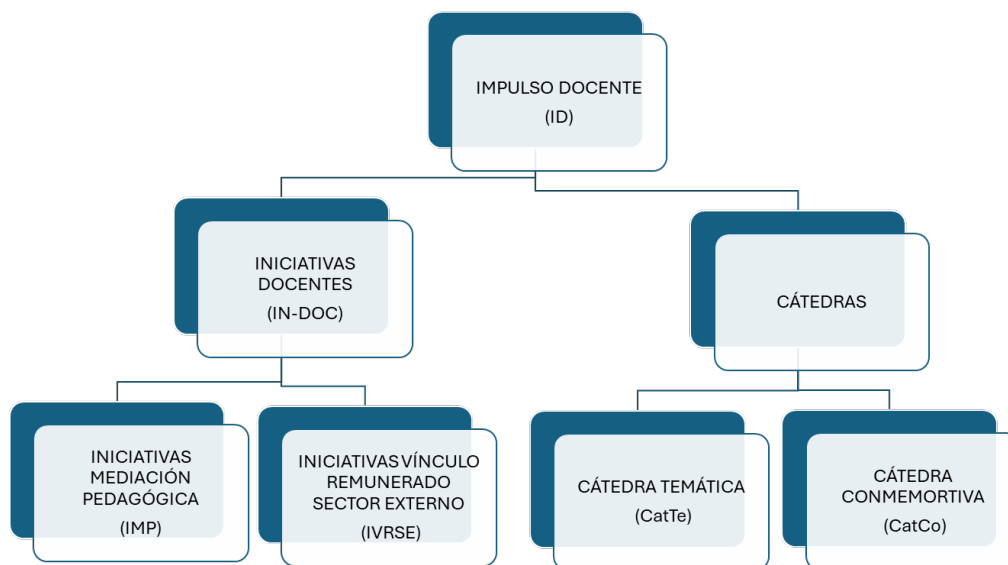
IMPULSO DOCENTE
(ID)

INICIATIVAS DOCENTES
(IN-DOC)

CÁTEDRAS

INICIATIVAS MEDIACIÓN PEDAGÓGICA
(IMP)

INICIATIVAS VÍNCULO REMUNERADO SECTOR EXTERNO
(IVRSE)

CÁTEDRA TEMÁTICA
(CatTe)

CÁTEDRA CONMEMORTIVA
(CatCo)